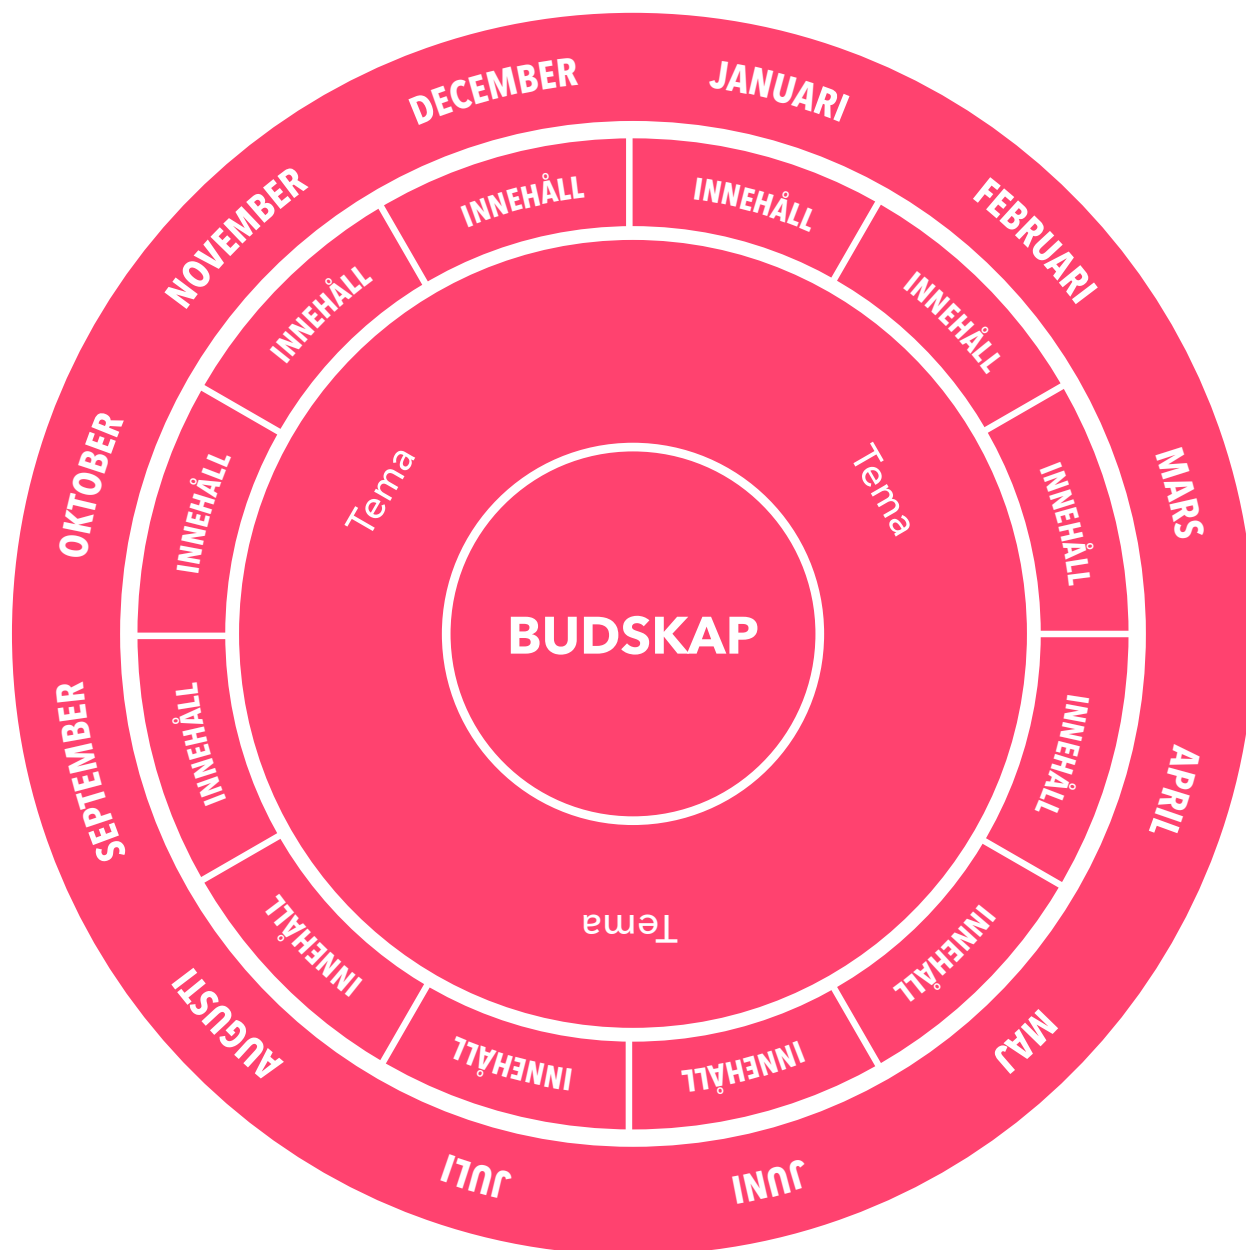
JANUARI
FEBRUARI
MARS
APRIL
MAJ
JUNI
JULI
AUGUSTI
SEPTEMBER
OKTOBER
NOVEMBER
DECEMBER

INNEHÅLL
INNEHÅLL
INNEHÅLL
INNEHÅLL
INNEHÅLL
INNEHÅLL
INNEHÅLL
INNEHÅLL
INNEHÅLL
INNEHÅLL
INNEHÅLL
INNEHÅLL

Tema
Tema
Tema

BUDSKAP